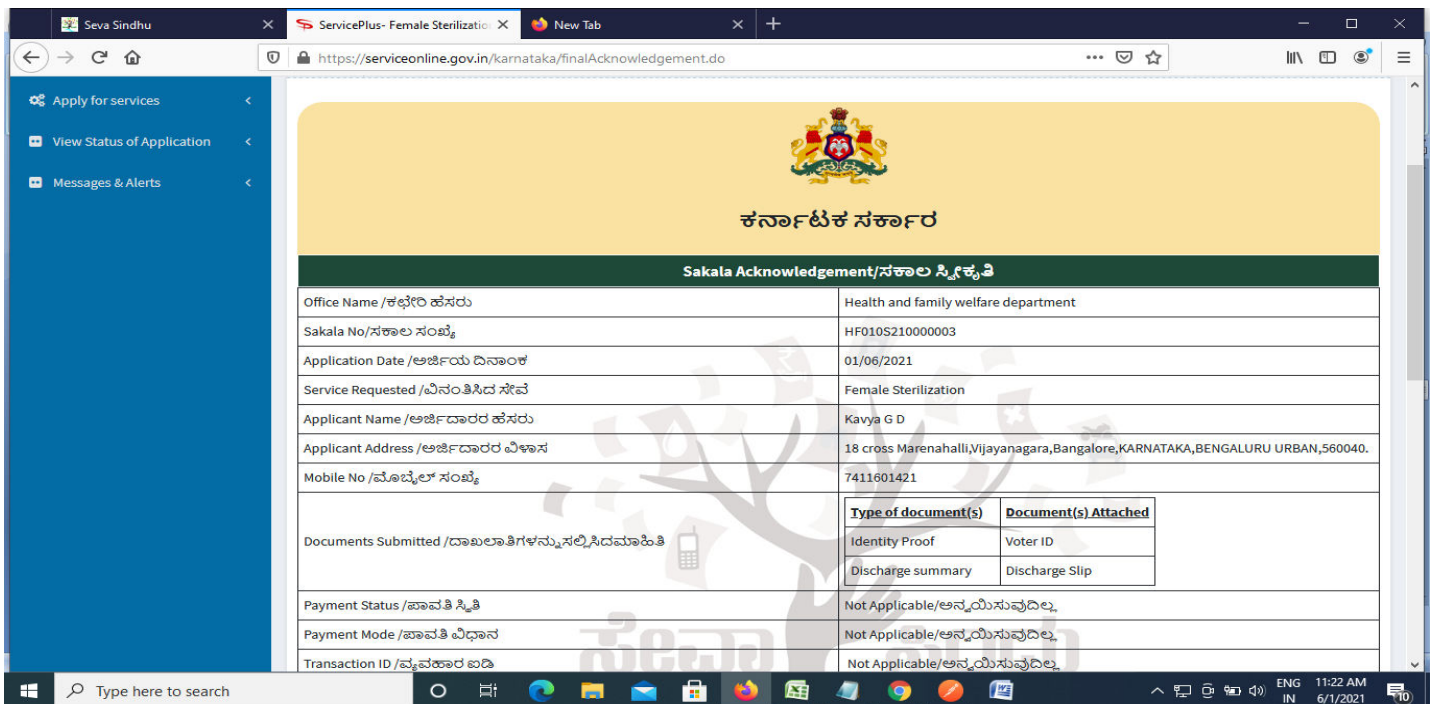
Seva Sindhu
ServicePlus- Female Sterilizatio
New Tab
https://serviceonline.gov.in/karnataka/finalAcknowledgement.do

Apply for services
View Status of Application
Messages & Alerts

ಕರ್ನಾಟಕ ಸರ್ಕಾರ

Sakala Acknowledgement/ಸಕಾಲ ಸ್ವೀಕೃತಿ

| Office Name /ಕಛೇರಿ ಹೆಸರು | Health and family welfare department |
|---|---|
| Sakala No/ಸಕಾಲ ಸಂಖ್ಯೆ | HF010S210000003 |
| Application Date /ಅರ್ಜಿಯ ದಿನಾಂಕ | 01/06/2021 |
| Service Requested /ವಿನಂತಿಸಿದ ಸೇವೆ | Female Sterilization |
| Applicant Name /ಅರ್ಜಿದಾರರ ಹೆಸರು | Kavya G D |
| Applicant Address /ಅರ್ಜಿದಾರರ ವಿಳಾಸ | 18 cross Marenahalli,Vijayanagara,Bangalore,KARNATAKA,BENGALURU URBAN,560040. |
| Mobile No /ಮೊಬೈಲ್ ಸಂಖ್ಯೆ | 7411601421 |
| Documents Submitted /ದಾಖಲಾತಿಗಳನ್ನುಸಲ್ಲಿಸಿದಮಾಹಿತಿ | Type of document(s): Identity Proof, Discharge summary; Document(s) Attached: Voter ID, Discharge Slip |
| Payment Status /ಪಾವತಿ ಸ್ಥಿತಿ | Not Applicable/ಅನ್ವಯಿಸುವುದಿಲ್ಲ |
| Payment Mode /ಪಾವತಿ ವಿಧಾನ | Not Applicable/ಅನ್ವಯಿಸುವುದಿಲ್ಲ |
| Transaction ID /ವ್ಯವಹಾರ ಐಡಿ | Not Applicable/ಅನ್ವಯಿಸುವುದಿಲ್ಲ |

Type here to search
ENG IN 11:22 AM 6/1/2021 10